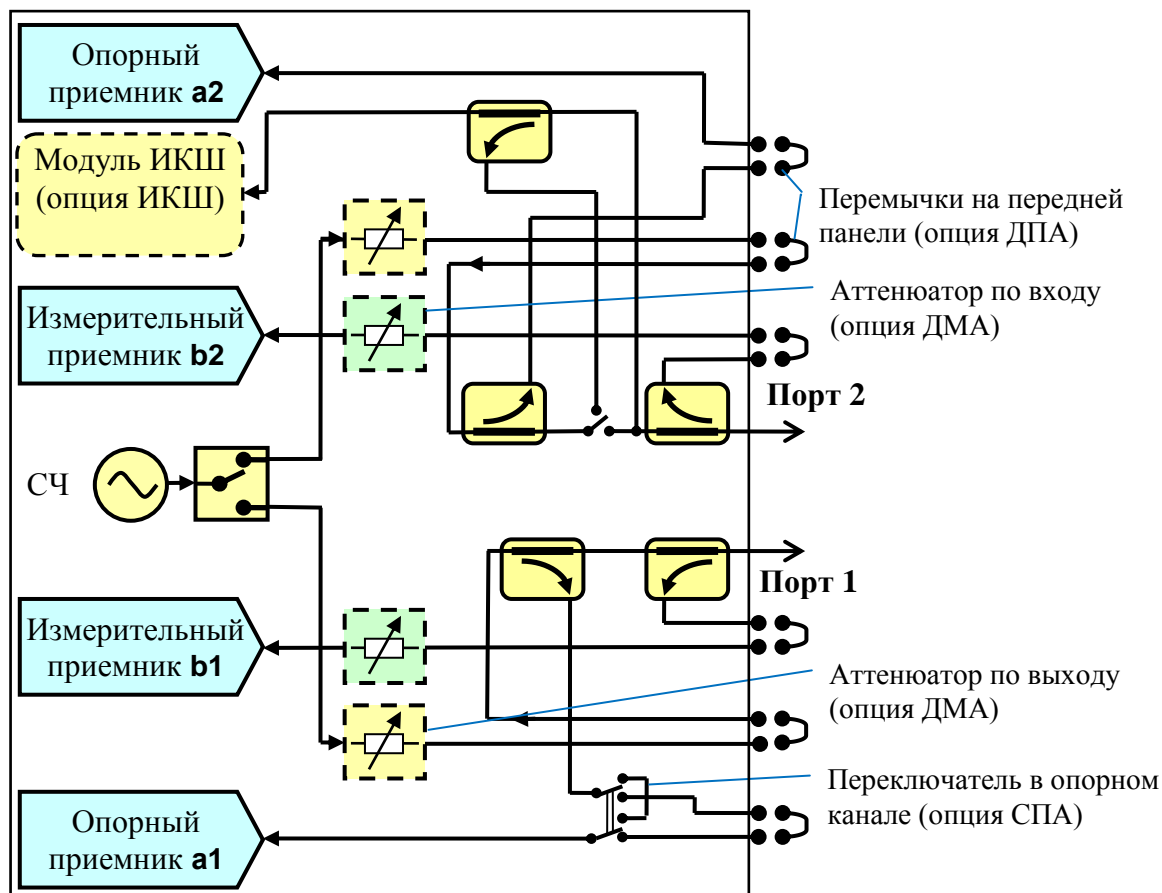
Опорный приемник a2

Модуль ИКШ (опция ИКШ)

Перемычки на передней панели (опция ДПА)

Аттенюатор по входу (опция ДМА)

Измерительный приемник b2

Порт 2

СЧ

Порт 1

Измерительный приемник b1

Аттенюатор по выходу (опция ДМА)

Переключатель в опорном канале (опция СПА)

Опорный приемник a1